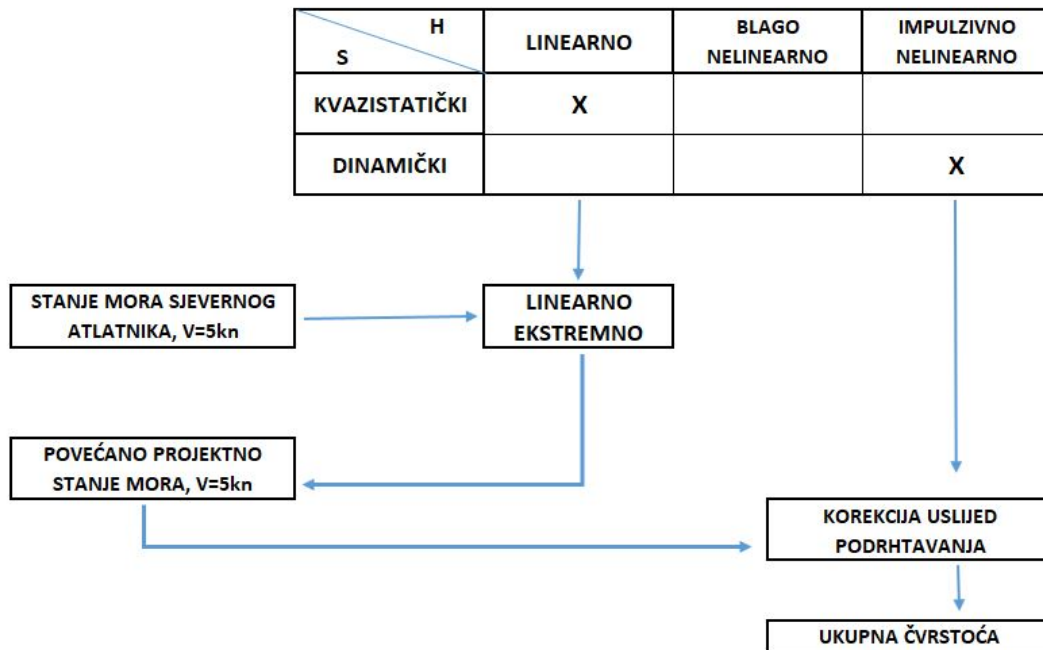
| H S | LINEARNO | BLAGO NELINEARNO | IMPULZIVNO NELINEARNO |
|---|---|---|---|
| KVAZISTATIČKI | X | | |
| DINAMIČKI | | | X |

STANJE MORA SJEVERNOG ATLATNIKA, V=5kn

LINEARNO EKSTREMNO

POVEĆANO PROJEKTNO STANJE MORA, V=5kn

KOREKCIJA USLIJED PODRHTAVANJA

UKUPNA ČVRSTOĆA